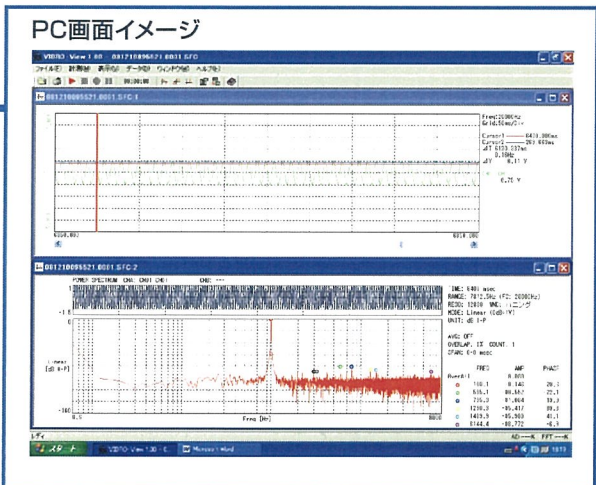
PC画面イメージ

VIBRO View 1.00 - 081210095521.0001.SFC

ファイル(F) 計測(M) 表示(V) データ(D) ウィンドウ(W) ヘルプ(H)

081210095521.0001.SFC:1

Freq:20000Hz
Grid:50ms/Div

Cursor1 6403.000ms
Cursor2 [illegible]
dT 6133.337ms
0.16Hz
dY 6.11 V

0.21 V

6050.000
6810.000

081210095521.0001.SFC:2

POWER SPECTRUM CH0: CH01 CH1 CH2: ---

TIME: 6401 msec
RANGE: 7812.5Hz (FS: 20000Hz)
RESO: 12800 WND: ハニング
MODE: Linear (CdB]^2)
UNIT: dB 0-P

AVG: OFF
OVERLAP: 1X COUNT: 1
OFANG 0-0 msec

Linear
[dB 0-P]

-160

Freq [Hz]

FREQ AMP PHASE

レディ

スタート

VIBRO View 1.00 - C...

Microsoft Word

AD---K FFT---K